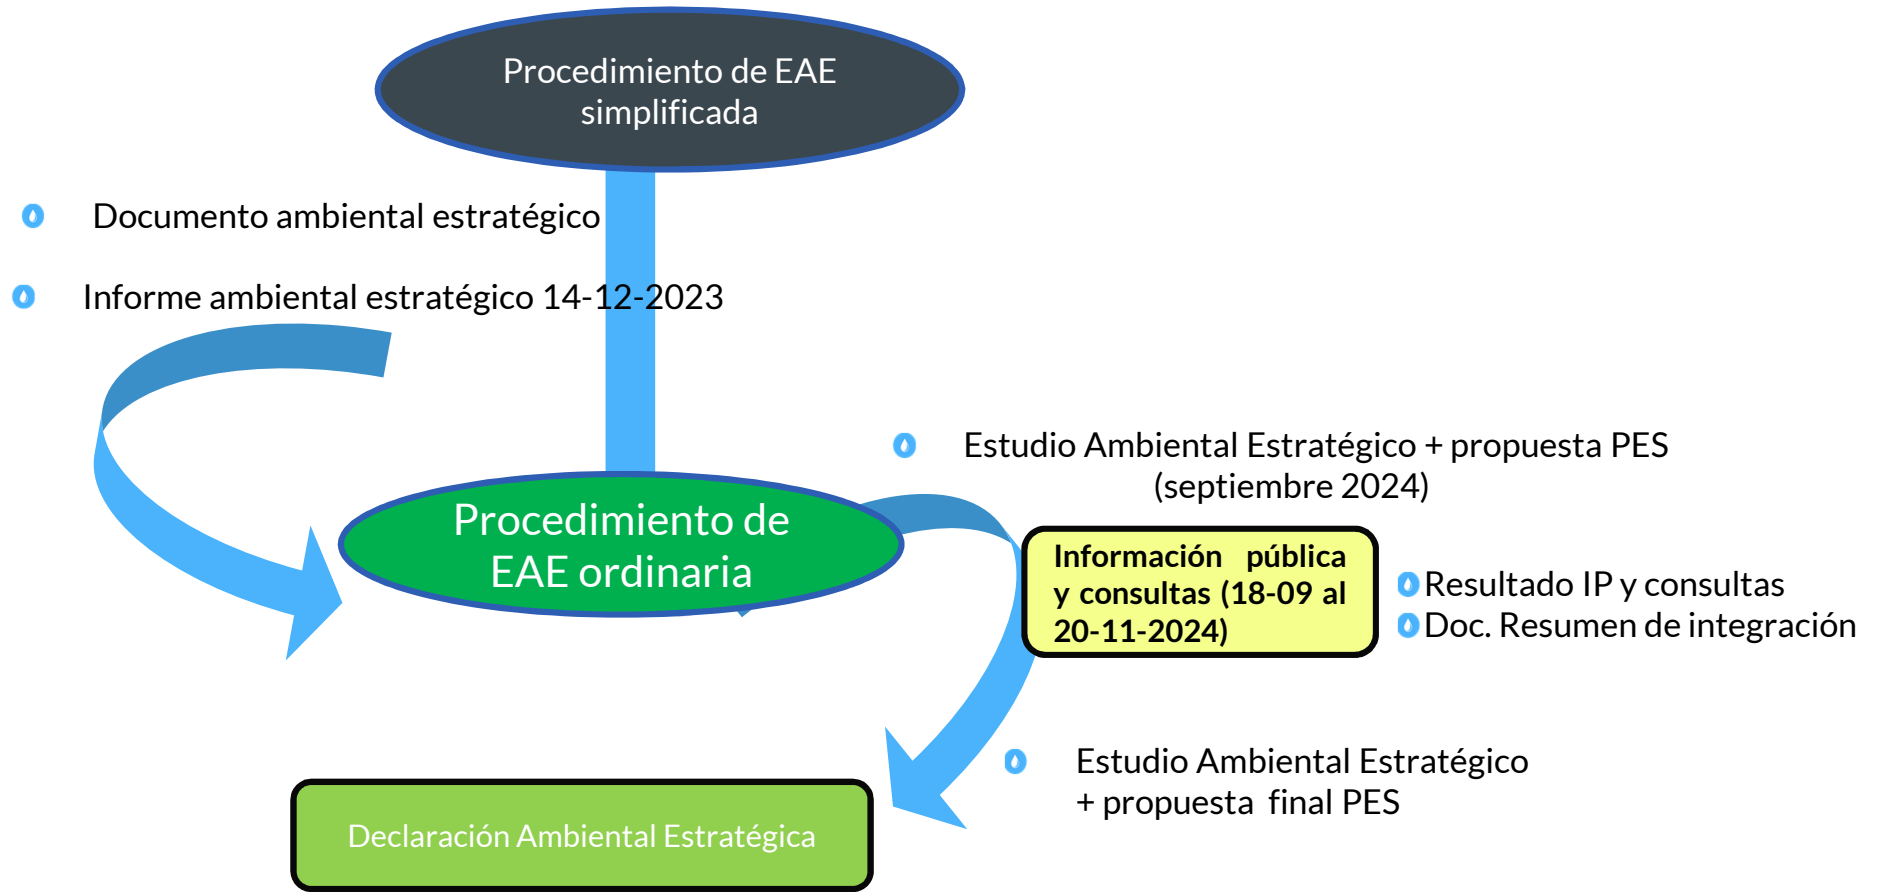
Procedimiento de EAE simplificada

Documento ambiental estratégico

Informe ambiental estratégico 14-12-2023

Estudio Ambiental Estratégico + propuesta PES (septiembre 2024)

Procedimiento de EAE ordinaria

Información pública y consultas (18-09 al 20-11-2024)

Resultado IP y consultas
Doc. Resumen de integración

Estudio Ambiental Estratégico + propuesta final PES

Declaración Ambiental Estratégica